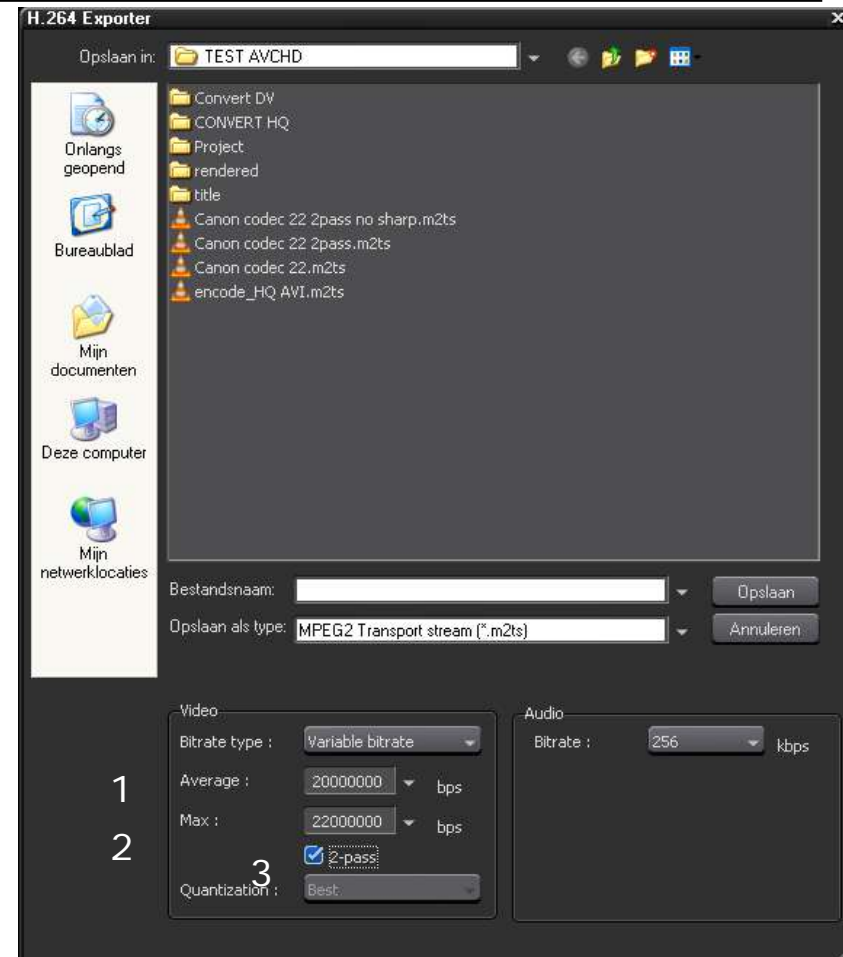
H.264 Exporter

Opslaan in: TEST AVCHD

Onlangs geopend

Bureaublad

Mijn documenten

Deze computer

Mijn netwerklocaties

Convert DV
CONVERT HQ
Project
rendered
title
Canon codec 22 2pass no sharp.m2ts
Canon codec 22 2pass.m2ts
Canon codec 22.m2ts
encode_HQ AVI.m2ts

Bestandsnaam:
Opslaan
Opslaan als type: MPEG2 Transport stream (*.m2ts)
Annuleren

Video
Bitrate type : Variable bitrate
1 Average : 20000000 bps
2 Max : 22000000 bps
2-pass
3
Quantization : Best

Audio
Bitrate : 256 kbps